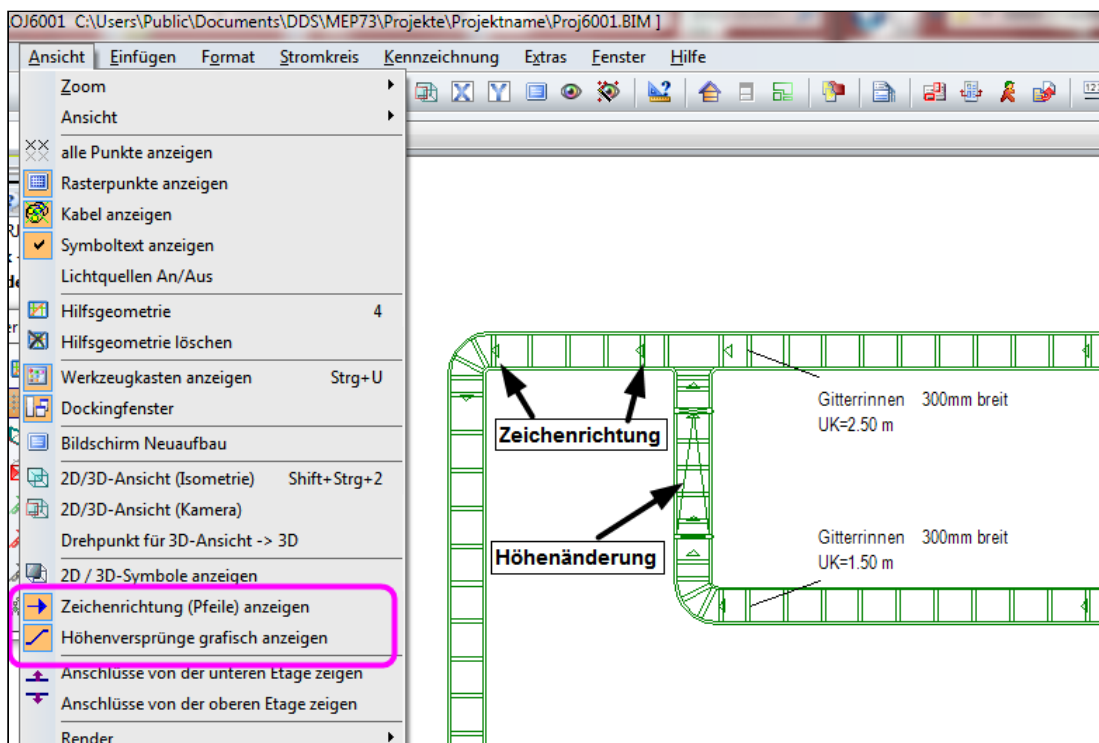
OJ6001 C:\Users\Public\Documents\DDS\MEP73\Projekte\Projektname\Proj6001.BIM ]

Ansicht Einfügen Format Stromkreis Kennzeichnung Extras Fenster Hilfe

Zoom
Ansicht
alle Punkte anzeigen
Rasterpunkte anzeigen
Kabel anzeigen
Symboltext anzeigen
Lichtquellen An/Aus
Hilfsgeometrie 4
Hilfsgeometrie löschen
Werkzeugkasten anzeigen Strg+U
Dockingfenster
Bildschirm Neuaufbau
2D/3D-Ansicht (Isometrie) Shift+Strg+2
2D/3D-Ansicht (Kamera)
Drehpunkt für 3D-Ansicht -> 3D
2D / 3D-Symbole anzeigen
Zeichenrichtung (Pfeile) anzeigen
Höhenversprünge grafisch anzeigen
Anschlüsse von der unteren Etage zeigen
Anschlüsse von der oberen Etage zeigen
Render

Gitterrinnen 300mm breit
UK=2.50 m

Zeichenrichtung

Gitterrinnen 300mm breit
UK=1.50 m

Höhenänderung